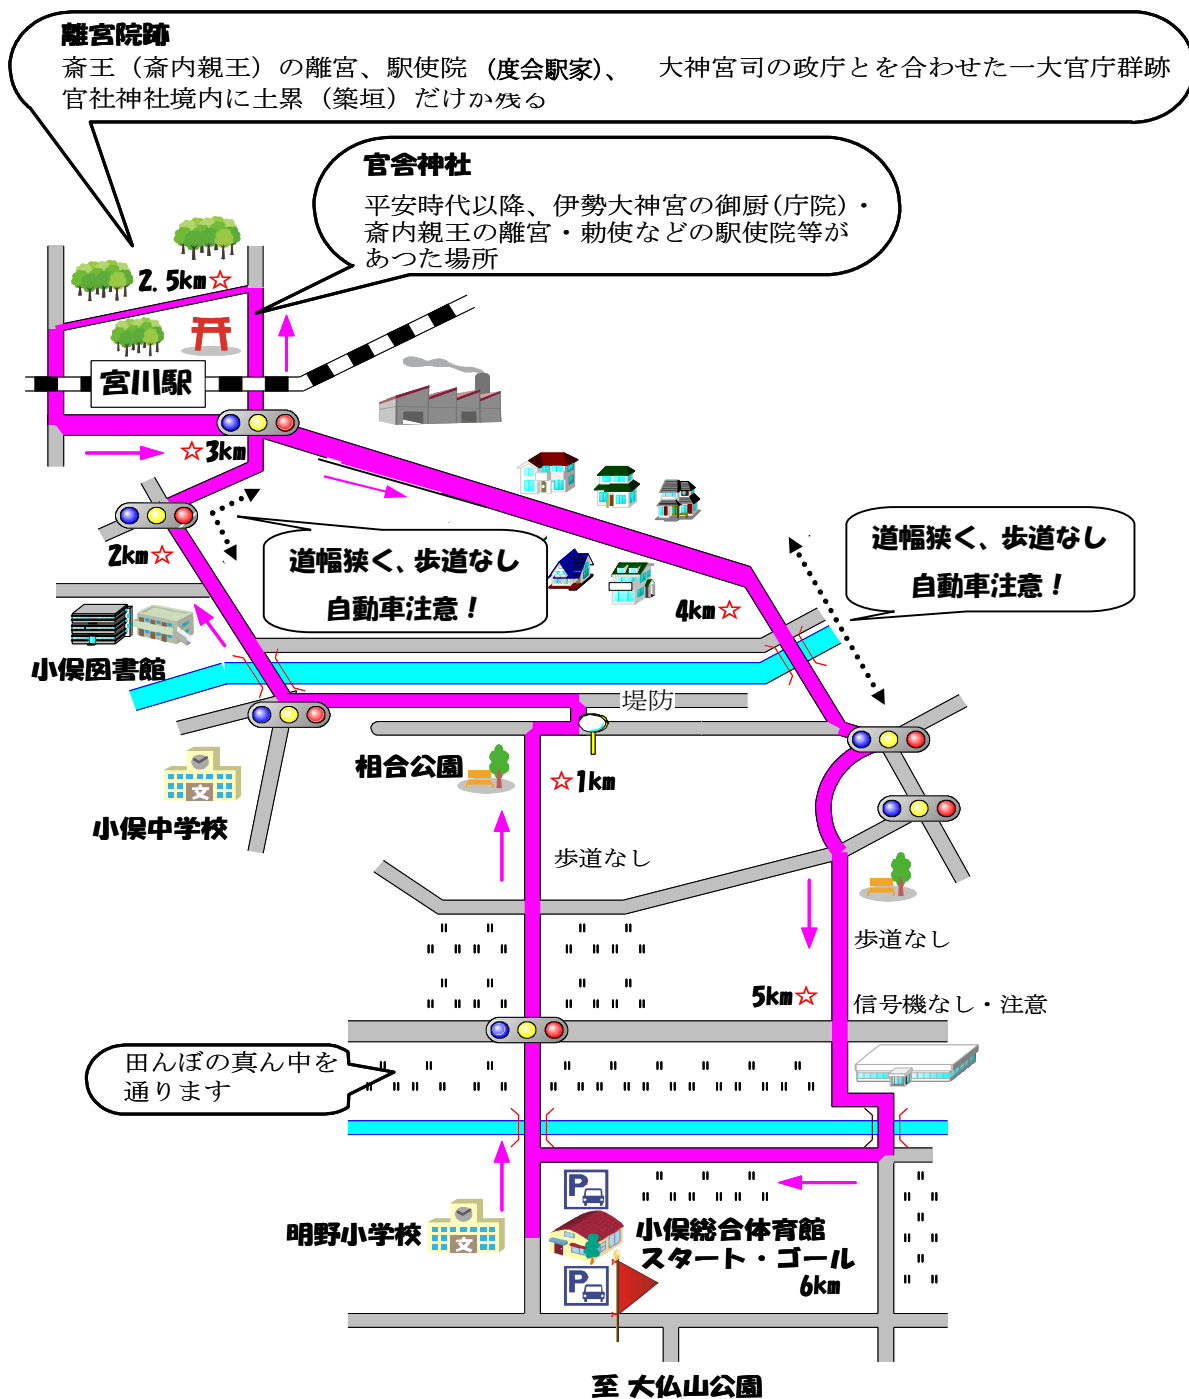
離宮院跡
斎王（斎内親王）の離宮、駅使院（度会駅家）、 大神宮司の政庁とを合わせた一大官庁群跡
官社神社境内に土塁（築垣）だけが残る

官舎神社
平安時代以降、伊勢大神宮の御厨(庁院)・斎内親王の離宮・勅使などの駅使院等があつた場所

2.5km☆

宮川駅

☆3km

2km☆

道幅狭く、歩道なし
自動車注意！

道幅狭く、歩道なし
自動車注意！

4km☆

小俣図書館

堤防

相合公園

☆1km

小俣中学校

歩道なし

歩道なし

5km☆

信号機なし・注意

田んぼの真ん中を通ります

明野小学校

小俣総合体育館
スタート・ゴール
6km

至 大仏山公園